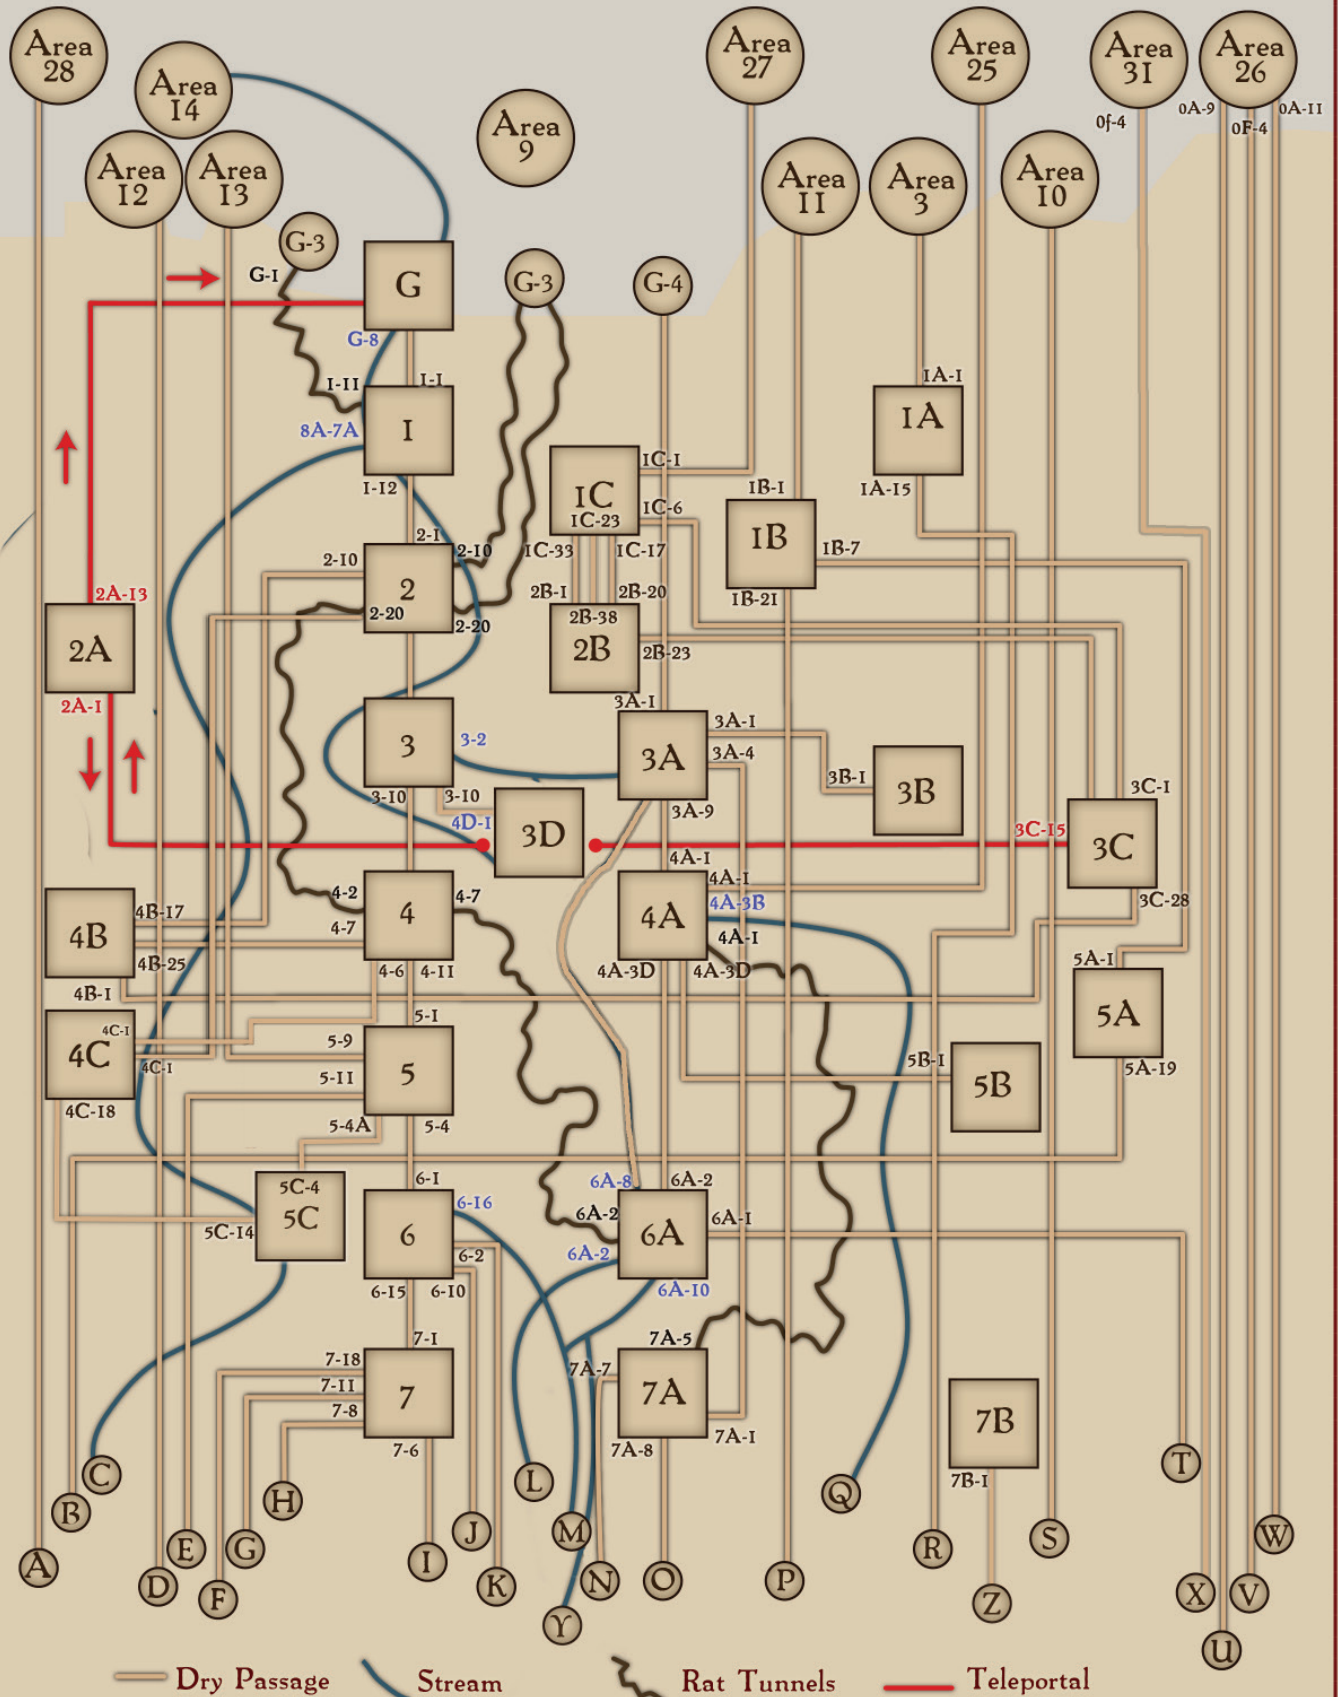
Area 28
Area 14
Area 12
Area 13
Area 9
Area 27
Area 25
Area 31
Area 26
Area 11
Area 3
Area 10
0f-4
0A-9
0F-4
0A-11

G-3
G-1
G
G-8
G-3
G-4
I-11
I-1
8A-7A
I
I-12
IA-1
IA
IA-15
IC-1
IC
IC-23
IC-6
IB-1
IB
IB-7
IB-21
2-1
2-10
2
2-20
2-20
2-10
IC-33
IC-17
2B-1
2B-20
2B-38
2B
2B-23
2A-13
2A
2A-1
3
3-2
3-10
3-10
3A-1
3A
3A-1
3A-4
3A-9
3B-1
3B
3C-1
3C
3C-15
3C-28
4D-1
3D
4A-1
4A-1
4A
4A-3B
4A-1
4A-3D
4A-3D
4-2
4
4-7
4-7
4-6
4-11
4B
4B-17
4B-25
4B-1
4C
4C-1
4C-1
4C-18
5-1
5-9
5
5-11
5-4A
5-4
5A-1
5A
5A-19
5B-1
5B
5C-4
5C
5C-14
6-1
6
6-16
6-2
6-15
6-10
6A-8
6A-2
6A-2
6A
6A-1
6A-2
6A-10
7-1
7-18
7-11
7-8
7
7-6
7A-5
7A-7
7A
7A-8
7A-1
7B
7B-1

A B C D E F G H I J K L M N O P Q R S T U V W X Y Z

Dry Passage
Stream
Rat Tunnels
Teleportal